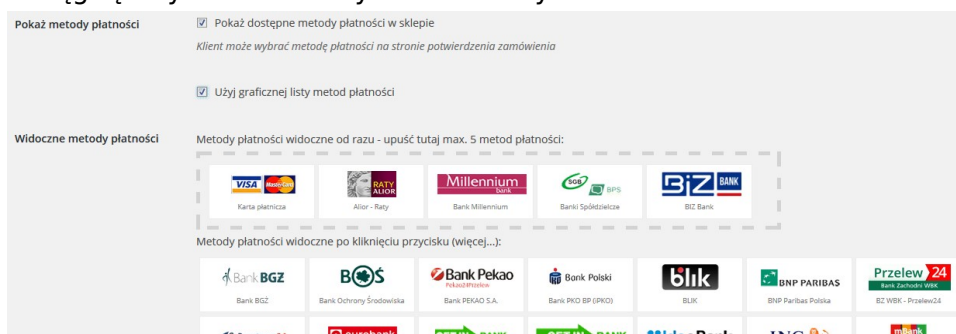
Pokaż metody płatności

Pokaż dostępne metody płatności w sklepie

Klient może wybrać metodę płatności na stronie potwierdzenia zamówienia

Użyj graficznej listy metod płatności

Widoczne metody płatności

Metody płatności widoczne od razu - upuść tutaj max. 5 metod płatności:

VISA MasterCard
Karta płatnicza

RATY ALIOR
Alior - Raty

Millennium bank
Bank Millennium

SGB BPS
Banki Spółdzielcze

BIZ BANK
BIZ Bank

Metody płatności widoczne po kliknięciu przycisku (więcej...):

Bank BGŻ
Bank BGŻ

BOŚ
Bank Ochrony Środowiska

Bank Pekao Pekao24Przelew
Bank PEKAO S.A.

Bank Polski
Bank PKO BP (IPKO)

blik
BLIK

BNP PARIBAS
BNP Paribas Polska

Przelew 24 Bank Zachodni WBK
BZ WBK - Przelew24

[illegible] eurobank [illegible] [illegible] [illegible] ING mBank